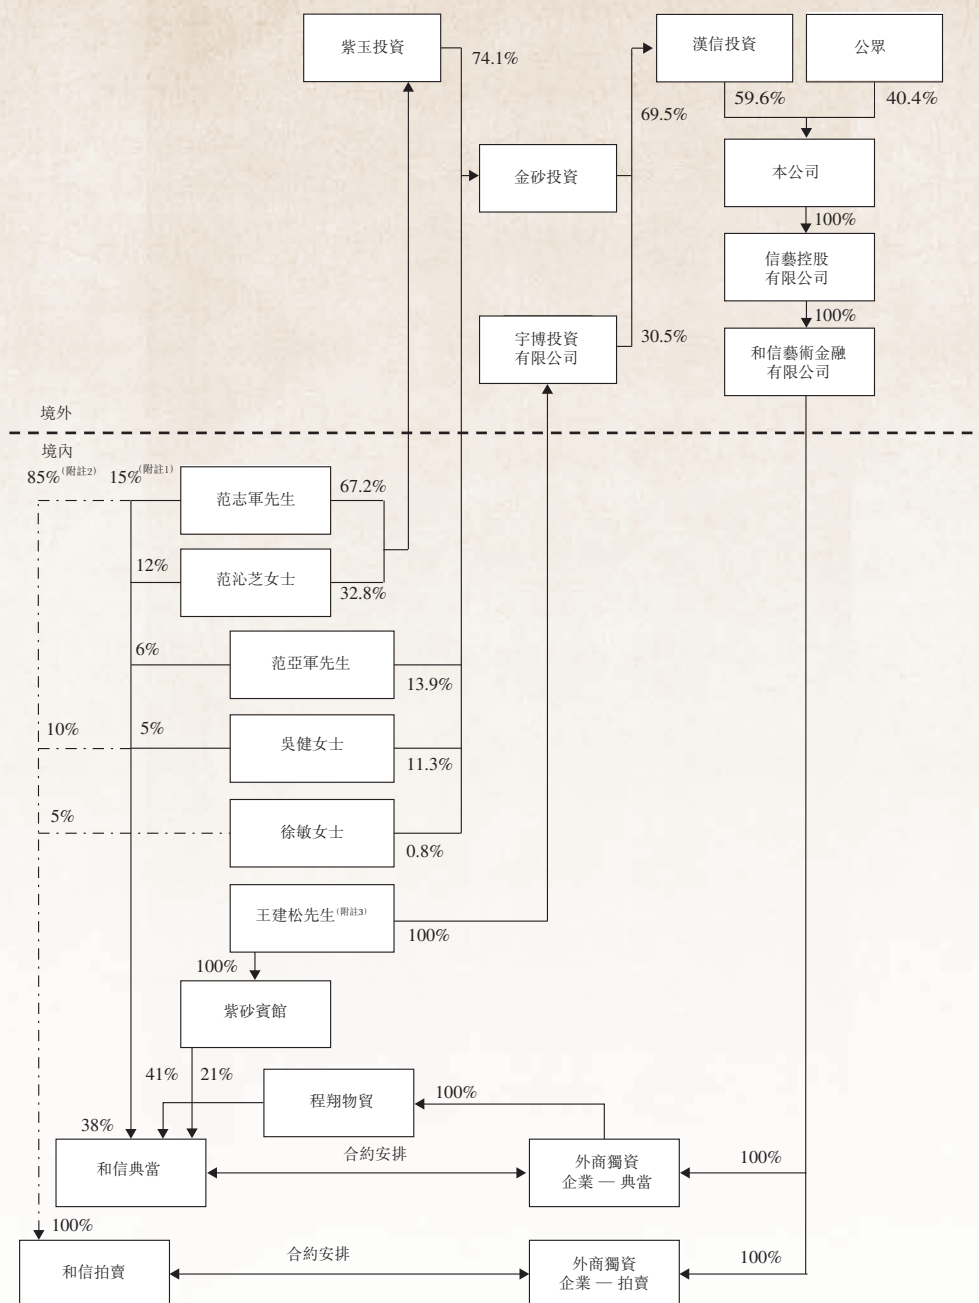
紫玉投資
74.1%
漢信投資
公眾
59.6%
40.4%
69.5%
金砂投資
本公司
100%
信藝控股有限公司
100%
宇博投資有限公司
30.5%
和信藝術金融有限公司

境外
境內

85%(附註2)
15%(附註1)
范志軍先生
67.2%
12%
范沁芝女士
32.8%
6%
范亞軍先生
13.9%
10%
5%
吳健女士
11.3%
5%
徐敏女士
0.8%
王建松先生(附註3)
100%
100%
紫砂賓館
41%
21%
程翔物貿
100%
38%
和信典當
合約安排
外商獨資企業 — 典當
100%
100%
和信拍賣
合約安排
外商獨資企業 — 拍賣
100%